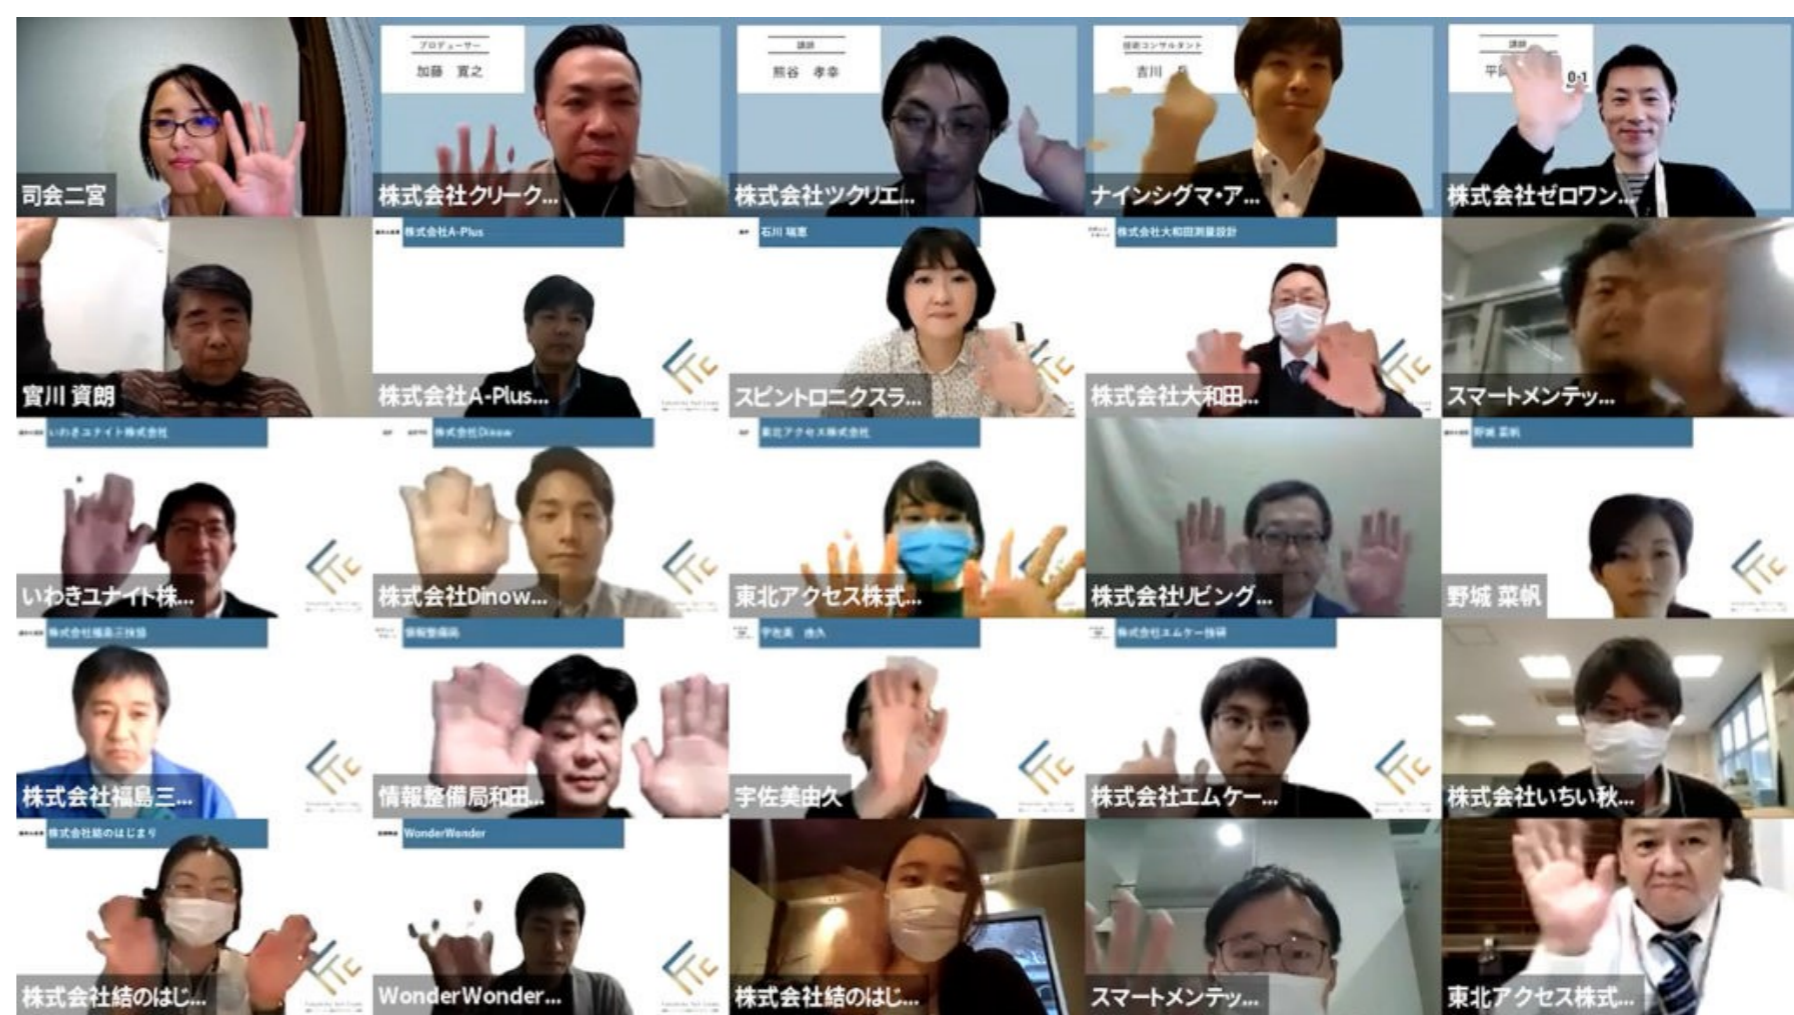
司会二宮

プロデューサー
加藤 寛之
株式会社クリーク...

講師
熊谷 孝幸
株式会社ツクリエ...

技術コンサルタント
吉川 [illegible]
ナインシグマ・ア...

講師
平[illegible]
株式会社ゼロワン...

寳川 資朗

株式会社A-Plus
株式会社A-Plus...

石川 瑞恵
スピントロニクスラ...

株式会社大和田測量設計
株式会社大和田...

スマートメンテッ...

いわきユナイト株式会社
いわきユナイト株...

株式会社Dinow
株式会社Dinow...

東北アクセス株式会社
東北アクセス株式...

株式会社リビング...

野城 菜帆
野城 菜帆

株式会社福島三技協
株式会社福島三...

情報整備局
情報整備局和田...

宇佐美 由久
宇佐美由久

株式会社エムケー技研
株式会社エムケー...

株式会社いちい秋...

株式会社結のはじまり
株式会社結のはじ...

WonderWonder
WonderWonder...

株式会社結のはじ...

スマートメンテッ...

東北アクセス株式...